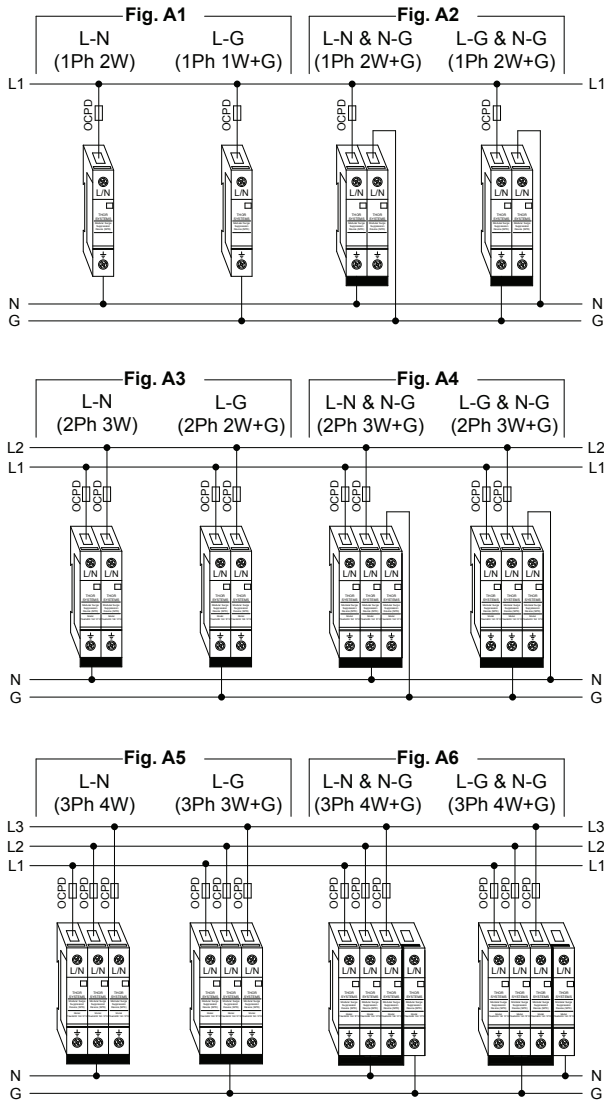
Fig. A1

L-N
(1Ph 2W)

L-G
(1Ph 1W+G)

Fig. A2

L-N & N-G
(1Ph 2W+G)

L-G & N-G
(1Ph 2W+G)

L1
OCPD
OCPD
OCPD
OCPD
L/N
L/N
L/N
L/N
L/N
L/N
L1
N
G
N
G

Fig. A3

L-N
(2Ph 3W)

L-G
(2Ph 2W+G)

Fig. A4

L-N & N-G
(2Ph 3W+G)

L-G & N-G
(2Ph 3W+G)

L2
L1
OCPD
OCPD
OCPD
OCPD
OCPD
OCPD
OCPD
OCPD
L/N
L/N
L/N
L/N
L/N
L/N
L/N
L/N
L/N
L/N
L2
L1
N
G
N
G

Fig. A5

L-N
(3Ph 4W)

L-G
(3Ph 3W+G)

Fig. A6

L-N & N-G
(3Ph 4W+G)

L-G & N-G
(3Ph 4W+G)

L3
L2
L1
OCPD
OCPD
OCPD
OCPD
OCPD
OCPD
OCPD
OCPD
OCPD
OCPD
OCPD
OCPD
L/N
L/N
L/N
L/N
L/N
L/N
L/N
L/N
L/N
L/N
L/N
L/N
L/N
L/N
L3
L2
L1
N
G
N
G